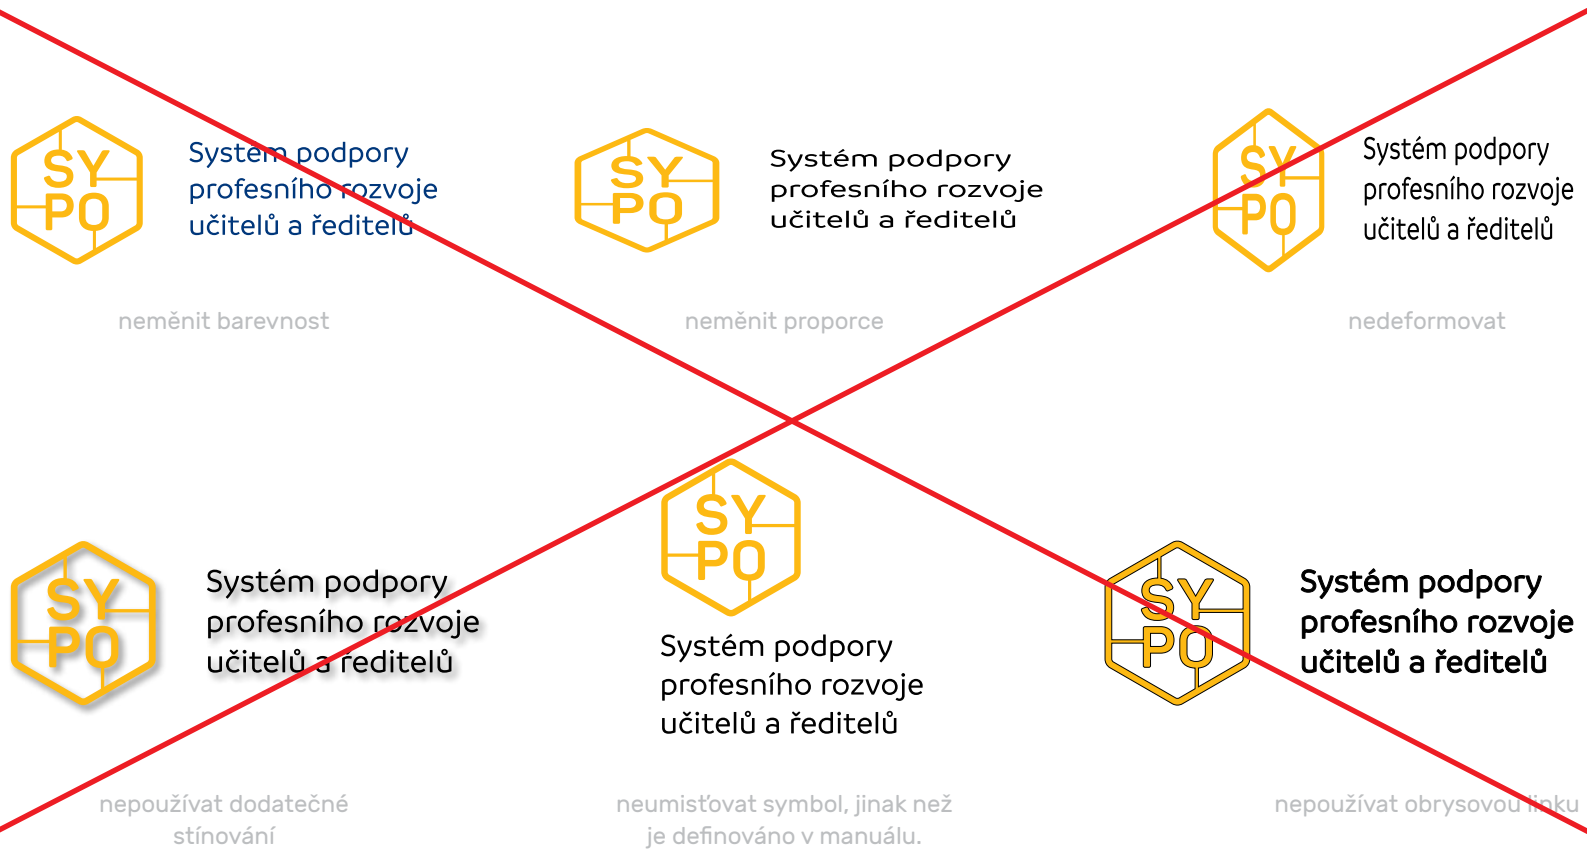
SY PO

Systém podpory profesního rozvoje učitelů a ředitelů

neměnit barevnost

SY PO

Systém podpory profesního rozvoje učitelů a ředitelů

neměnit proporce

SY PO

Systém podpory profesního rozvoje učitelů a ředitelů

nedeformovat

SY PO

Systém podpory profesního rozvoje učitelů a ředitelů

nepoužívat dodatečné stínování

SY PO

Systém podpory profesního rozvoje učitelů a ředitelů

neumisťovat symbol, jinak než je definováno v manuálu.

SY PO

Systém podpory profesního rozvoje učitelů a ředitelů

nepoužívat obrysovou linku